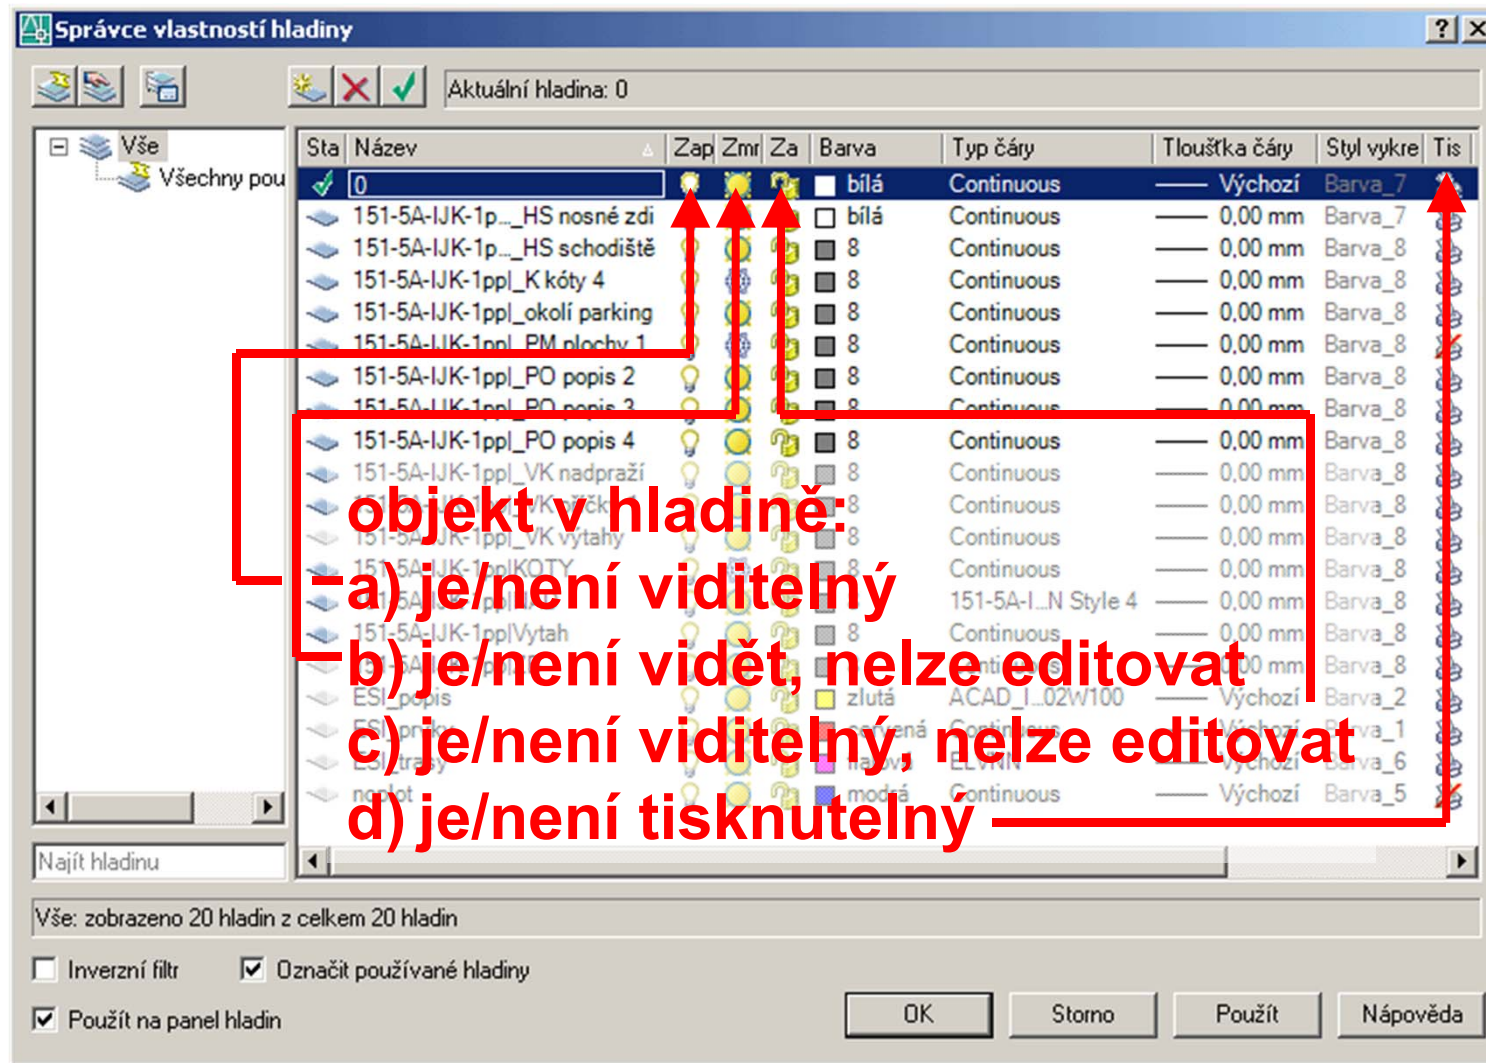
Správce vlastností hladiny

Aktuální hladina: 0

Vše
Všechny pou

| Sta | Název | Zap | Zmr | Za | Barva | Typ čáry | Tloušťka čáry | Styl vykre | Tis |
|---|---|---|---|---|---|---|---|---|---|
| | 0 | | | | bílá | Continuous | Výchozí | Barva_7 | |
| | 151-5A-IJK-1p..._HS nosné zdi | | | | bílá | Continuous | 0,00 mm | Barva_7 | |
| | 151-5A-IJK-1p..._HS schodiště | | | | 8 | Continuous | 0,00 mm | Barva_8 | |
| | 151-5A-IJK-1ppl_K kóty 4 | | | | 8 | Continuous | 0,00 mm | Barva_8 | |
| | 151-5A-IJK-1ppl_okolí parking | | | | 8 | Continuous | 0,00 mm | Barva_8 | |
| | 151-5A-IJK-1ppl_PM plochy 1 | | | | 8 | Continuous | 0,00 mm | Barva_8 | |
| | 151-5A-IJK-1ppl_PO popis 2 | | | | 8 | Continuous | 0,00 mm | Barva_8 | |
| | 151-5A-IJK-1ppl_PO popis 3 | | | | 8 | Continuous | 0,00 mm | Barva_8 | |
| | 151-5A-IJK-1ppl_PO popis 4 | | | | 8 | Continuous | 0,00 mm | Barva_8 | |
| | 151-5A-IJK-1ppl_VK nadpraží | | | | 8 | Continuous | 0,00 mm | Barva_8 | |
| | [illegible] | | | | 8 | Continuous | 0,00 mm | Barva_8 | |
| | 151-5A-IJK-1ppl_VK výtahy | | | | 8 | Continuous | 0,00 mm | Barva_8 | |
| | 151-5A-IJK-1pplKOTY | | | | 8 | Continuous | 0,00 mm | Barva_8 | |
| | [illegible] | | | | 8 | 151-5A-I...N Style 4 | 0,00 mm | Barva_8 | |
| | 151-5A-IJK-1pplVytah | | | | 8 | Continuous | 0,00 mm | Barva_8 | |
| | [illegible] | | | | 8 | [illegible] | 0,00 mm | Barva_8 | |
| | ESI_popis | | | | žlutá | ACAD_I...02W100 | Výchozí | Barva_2 | |
| | ESI_prky | | | | červená | Continuous | Výchozí | Barva_1 | |
| | ESI_trasy | | | | fialová | ELVKN | Výchozí | Barva_6 | |
| | nonplot | | | | modrá | Continuous | Výchozí | Barva_5 | |

objekt v hladině:
a) je/není viditelný
b) je/není vidět, nelze editovat
c) je/není viditelný, nelze editovat
d) je/není tisknutelný

Najít hladinu

Vše: zobrazeno 20 hladin z celkem 20 hladin

Inverzní filtr
Označit používané hladiny
Použít na panel hladin

OK
Storno
Použít
Nápověda